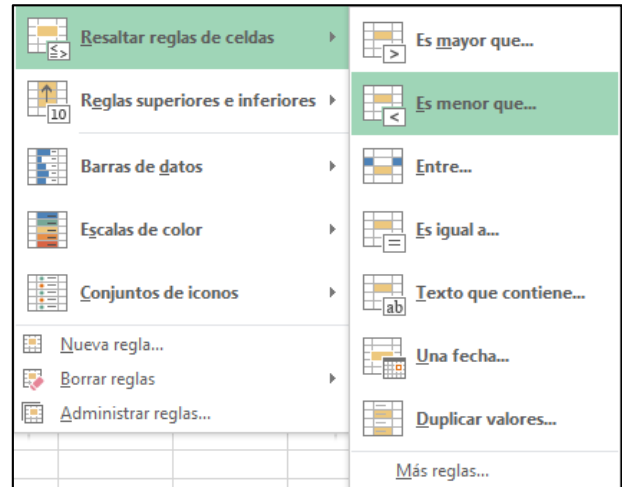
Resaltar reglas de celdas
Reglas superiores e inferiores
Barras de datos
Escalas de color
Conjuntos de iconos
Nueva regla...
Borrar reglas
Administrar reglas...

Es mayor que...
Es menor que...
Entre...
Es igual a...
Texto que contiene...
Una fecha...
Duplicar valores...
Más reglas...